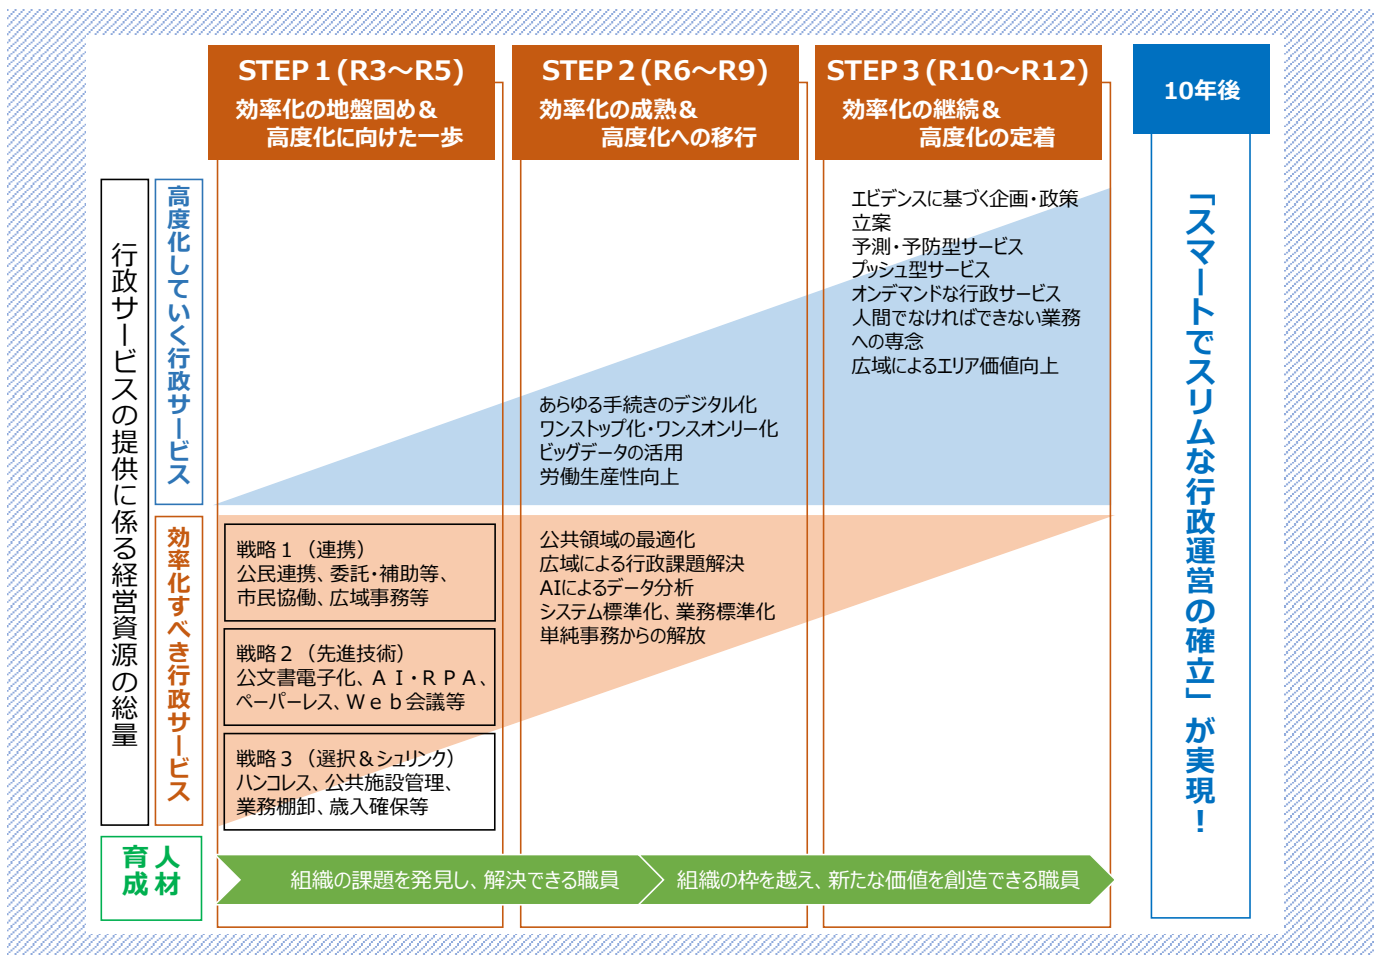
STEP 1 (R3～R5)
効率化の地盤固め＆
高度化に向けた一歩

STEP 2 (R6～R9)
効率化の成熟＆
高度化への移行

STEP 3 (R10～R12)
効率化の継続＆
高度化の定着

10年後

行政サービスの提供に係る経営資源の総量

高度化していく行政サービス

効率化すべき行政サービス

エビデンスに基づく企画・政策立案
予測・予防型サービス
プッシュ型サービス
オンデマンドな行政サービス
人間でなければできない業務への専念
広域によるエリア価値向上

あらゆる手続きのデジタル化
ワンストップ化・ワンスオンリー化
ビッグデータの活用
労働生産性向上

戦略１（連携）
公民連携、委託・補助等、
市民協働、広域事務等

戦略２（先進技術）
公文書電子化、ＡＩ・ＲＰＡ、
ペーパーレス、Ｗｅｂ会議等

戦略３（選択＆シュリンク）
ハンコレス、公共施設管理、
業務棚卸、歳入確保等

公共領域の最適化
広域による行政課題解決
AIによるデータ分析
システム標準化、業務標準化
単純事務からの解放

人材育成

組織の課題を発見し、解決できる職員

組織の枠を越え、新たな価値を創造できる職員

「スマートでスリムな行政運営の確立」が実現！